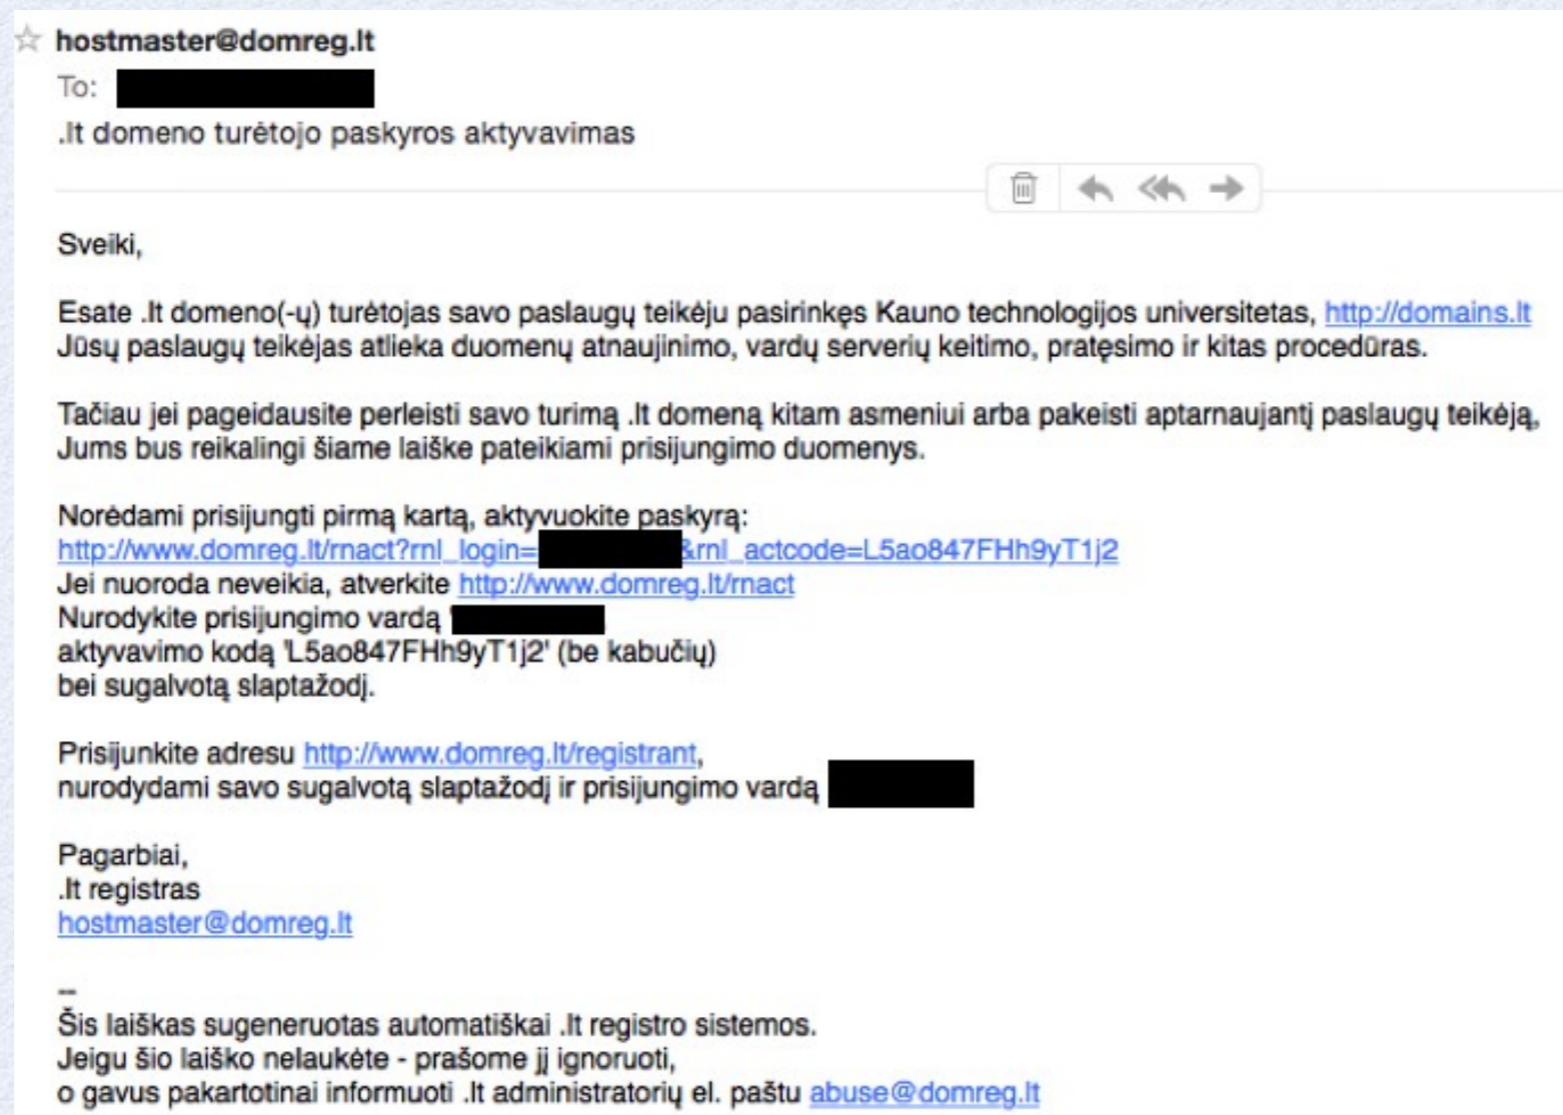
hostmaster@domreg.lt
To: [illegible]
.lt domeno turėtojo paskyros aktyvavimas

Sveiki,

Esate .lt domeno(-ų) turėtojas savo paslaugų teikėju pasirinkęs Kauno technologijos universitetas, http://domains.lt
Jūsų paslaugų teikėjas atlieka duomenų atnaujinimo, vardų serverių keitimo, pratęsimo ir kitas procedūras.

Tačiau jei pageidausite perleisti savo turimą .lt domeną kitam asmeniui arba pakeisti aptarnaujantį paslaugų teikėją, Jums bus reikalingi šiame laiške pateikiami prisijungimo duomenys.

Norėdami prisijungti pirmą kartą, aktyvuokite paskyrą:
http://www.domreg.lt/rnact?rnl_login=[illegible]&rnl_actcode=L5ao847FHh9yT1j2
Jei nuoroda neveikia, atverkite http://www.domreg.lt/rnact
Nurodykite prisijungimo vardą '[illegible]
aktyvavimo kodą 'L5ao847FHh9yT1j2' (be kabučių)
bei sugalvotą slaptažodį.

Prisijunkite adresu http://www.domreg.lt/registrant,
nurodydami savo sugalvotą slaptažodį ir prisijungimo vardą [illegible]

Pagarbiai,
.lt registras
hostmaster@domreg.lt

--
Šis laiškas sugeneruotas automatiškai .lt registro sistemos.
Jeigu šio laiško nelaukėte - prašome jį ignoruoti,
o gavus pakartotinai informuoti .lt administratorių el. paštu abuse@domreg.lt